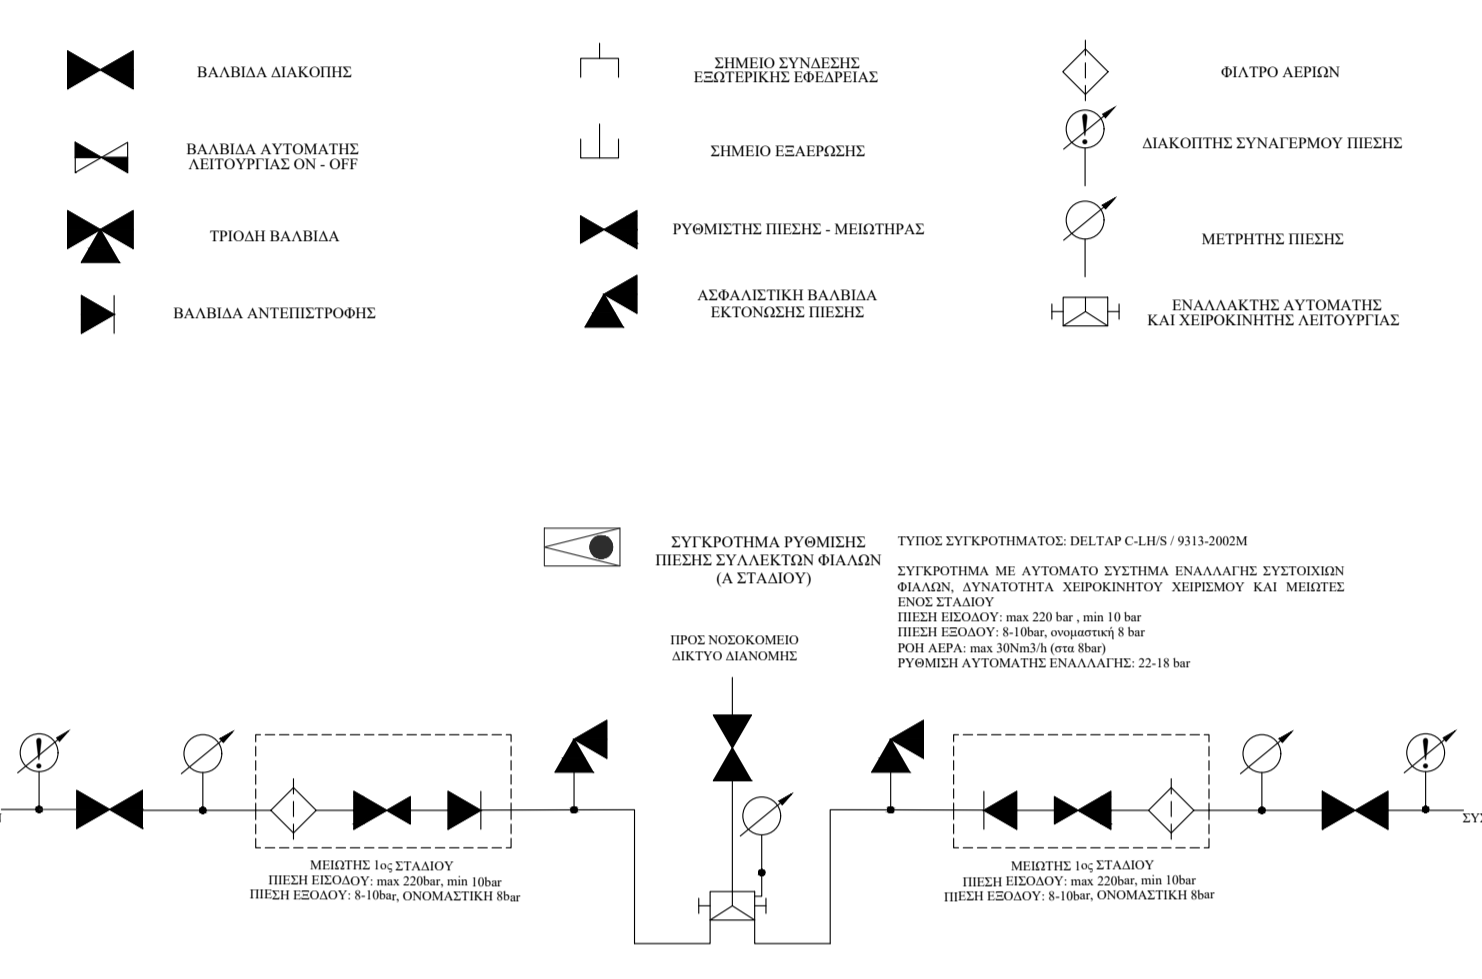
ΒΑΛΒΙΔΑ ΔΙΑΚΟΠΗΣ

ΒΑΛΒΙΔΑ ΑΥΤΟΜΑΤΗΣ ΛΕΙΤΟΥΡΓΙΑΣ ON - OFF

ΤΡΙΟΔΗ ΒΑΛΒΙΔΑ

ΒΑΛΒΙΔΑ ΑΝΤΕΠΙΣΤΡΟΦΗΣ

ΣΗΜΕΙΟ ΣΥΝΔΕΣΗΣ ΕΞΩΤΕΡΙΚΗΣ ΕΦΕΔΡΕΙΑΣ

ΣΗΜΕΙΟ ΕΞΑΕΡΩΣΗΣ

ΡΥΘΜΙΣΤΗΣ ΠΙΕΣΗΣ - ΜΕΙΩΤΗΡΑΣ

ΑΣΦΑΛΙΣΤΙΚΗ ΒΑΛΒΙΔΑ ΕΚΤΟΝΩΣΗΣ ΠΙΕΣΗΣ

ΦΙΛΤΡΟ ΑΕΡΙΩΝ

ΔΙΑΚΟΠΤΗΣ ΣΥΝΑΓΕΡΜΟΥ ΠΙΕΣΗΣ

ΜΕΤΡΗΤΗΣ ΠΙΕΣΗΣ

ΕΝΑΛΛΑΚΤΗΣ ΑΥΤΟΜΑΤΗΣ ΚΑΙ ΧΕΙΡΟΚΙΝΗΤΗΣ ΛΕΙΤΟΥΡΓΙΑΣ

ΣΥΓΚΡΟΤΗΜΑ ΡΥΘΜΙΣΗΣ ΠΙΕΣΗΣ ΣΥΛΛΕΚΤΩΝ ΦΙΑΛΩΝ (Α ΣΤΑΔΙΟΥ)

ΤΥΠΟΣ ΣΥΓΚΡΟΤΗΜΑΤΟΣ: DELTAP C-LH/S / 9313-2002M

ΣΥΓΚΡΟΤΗΜΑ ΜΕ ΑΥΤΟΜΑΤΟ ΣΥΣΤΗΜΑ ΕΝΑΛΛΑΓΗΣ ΣΥΣΤΟΙΧΙΩΝ ΦΙΑΛΩΝ, ΔΥΝΑΤΟΤΗΤΑ ΧΕΙΡΟΚΙΝΗΤΟΥ ΧΕΙΡΙΣΜΟΥ ΚΑΙ ΜΕΙΩΤΕΣ ΕΝΟΣ ΣΤΑΔΙΟΥ
ΠΙΕΣΗ ΕΙΣΟΔΟΥ: max 220 bar , min 10 bar
ΠΙΕΣΗ ΕΞΟΔΟΥ: 8-10bar, ονομαστική 8 bar
ΡΟΗ ΑΕΡΑ: max 30Nm3/h (στα 8bar)
ΡΥΘΜΙΣΗ ΑΥΤΟΜΑΤΗΣ ΕΝΑΛΛΑΓΗΣ: 22-18 bar

ΠΡΟΣ ΝΟΣΟΚΟΜΕΙΟ ΔΙΚΤΥΟ ΔΙΑΝΟΜΗΣ

ΜΕΙΩΤΗΣ 1ος ΣΤΑΔΙΟΥ
ΠΙΕΣΗ ΕΙΣΟΔΟΥ: max 220bar, min 10bar
ΠΙΕΣΗ ΕΞΟΔΟΥ: 8-10bar, ΟΝΟΜΑΣΤΙΚΗ 8bar

ΜΕΙΩΤΗΣ 1ος ΣΤΑΔΙΟΥ
ΠΙΕΣΗ ΕΙΣΟΔΟΥ: max 220bar, min 10bar
ΠΙΕΣΗ ΕΞΟΔΟΥ: 8-10bar, ΟΝΟΜΑΣΤΙΚΗ 8bar

ΣΥ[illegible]